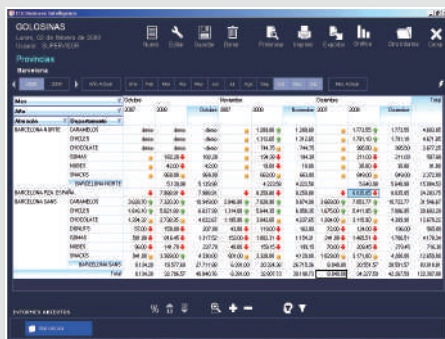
GOLOSINAS
Lunes, 03 de febrero de 2003
Usuario: SUPERVISOR

Nuevo Editar Guardar Borrar Preferencias Imprimir Exportar Gráfico Diccionario Cerrar

Provincias
Barcelona

2006 2007 Año Actual Ene Feb Mar Abr May Jun Jul Ago Sep Oct Nov Dic Mes Actual

| Mes | | Octubre | | Noviembre | | Diciembre | | Total |
|---|---|---|---|---|---|---|---|---|
| Año | | 2007 | Octubre | 2007 | Noviembre | 2007 | Diciembre | |
| Año actual | Departamento | | | | | | | |
| BARCELONA BARRIO | CARAMELOS | | | | 1.200,00 | 1.200,00 | 1.772,55 | 4.603,65 |
| | DULCES | | | | 1.313,83 | 1.313,83 | 1.781,10 | 4.387,28 |
| | CHOCOLATE | | | | 784,35 | 784,35 | 900,00 | 2.677,35 |
| | GOMAS | 102,28 | 102,28 | | 154,30 | 154,30 | 211,00 | 724,00 |
| | NIÑOS | 42,00 | | | 30,00 | 30,00 | 33,40 | 91,30 |
| | SNACKS | 968,88 | 968,88 | | 603,00 | 603,00 | 845,00 | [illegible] |
| | BARCELONA NORTE | 513,06 | 5.125,60 | | 4.222,59 | 4.222,59 | 5.843,38 | 15.384,53 |
| BARCELONA PZA. ESPAÑA | | 7.868,01 | 7.868,01 | | 8.258,48 | 8.258,48 | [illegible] | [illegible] |
| BARCELONA SANS | CARAMELOS | 2.626,70 | 7.320,20 | 18.549,00 | 2.846,00 | 7.028,00 | 3.874,00 | 2.653,00 |
| | DULCES | 1.640,10 | 5.821,20 | 8.637,00 | 1.314,00 | 5.946,00 | 6.858,00 | 1.670,00 |
| | CHOCOLATE | 1.304,32 | 2.730,20 | 4.633,67 | 1.314,00 | 2.866,00 | 4.023,00 | 1.204,00 |
| | DISNEY | 57,00 | 108,00 | 42,00 | 46,00 | 11,00 | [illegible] | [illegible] |
| | GOMAS | 581,00 | 615,00 | 1.317,52 | 152,00 | 1.862,11 | 1.174,24 | 248,00 |
| | NIÑOS | 96,00 | 141,70 | 227,70 | 46,00 | 155,15 | 70,00 | 200,00 |
| | SNACKS | 941,00 | 3.569,00 | 412,00 | 92,00 | 1.182,00 | 482,00 | 1.502,00 |
| | BARCELONA SANS | 7.157,00 | 19.577,00 | 27.711,00 | 6.336,00 | 20.324,00 | 26.713,00 | 6.948,00 |
| | Total | 8.134,20 | 32.795,37 | 40.940,16 | 6.338,00 | 32.807,73 | 39.105,73 | 32.948,00 |

INFORMES ABIERTOS
Barcelona